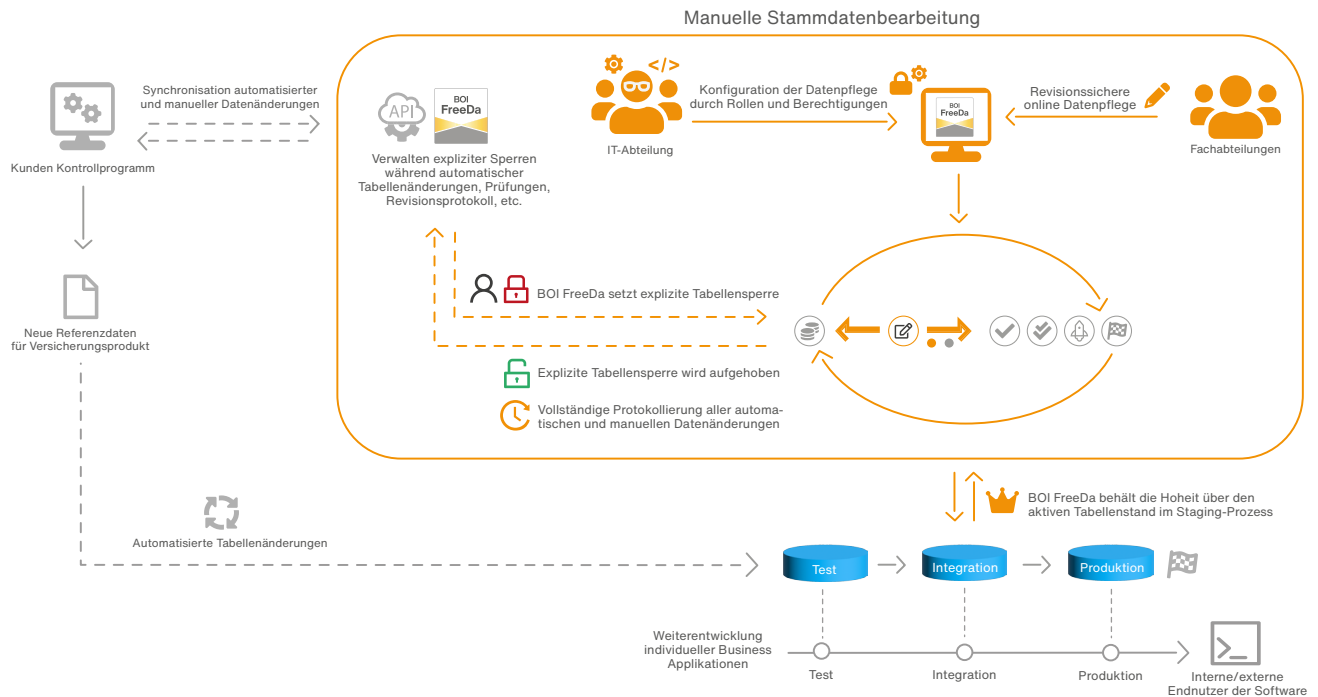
Manuelle Stammdatenbearbeitung

Synchronisation automatisierter und manueller Datenänderungen

Kunden Kontrollprogramm

API

BOI FreeDa

Verwalten expliziter Sperren während automatischer Tabellenänderungen, Prüfungen, Revisionsprotokoll, etc.

</>

IT-Abteilung

Konfiguration der Datenpflege durch Rollen und Berechtigungen

BOI FreeDa

Revisionssichere online Datenpflege

Fachabteilungen

Neue Referenzdaten für Versicherungsprodukt

BOI FreeDa setzt explizite Tabellensperre

Explizite Tabellensperre wird aufgehoben

Vollständige Protokollierung aller automatischen und manuellen Datenänderungen

BOI FreeDa behält die Hoheit über den aktiven Tabellenstand im Staging-Prozess

Automatisierte Tabellenänderungen

Test

Integration

Produktion

Weiterentwicklung individueller Business Applikationen

Test

Integration

Produktion

Interne/externe Endnutzer der Software